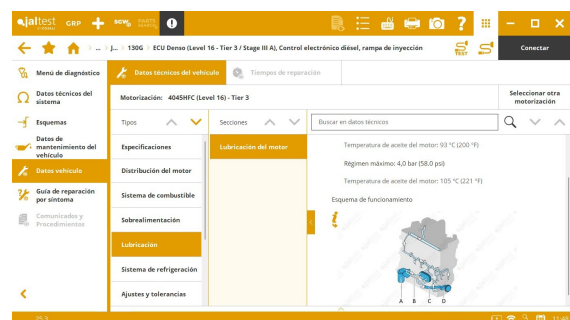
jaltest GRP SGW

j... 130G ECU Denso (Level 16 - Tier 3 / Stage III A), Control electrónico diésel, rampa de inyección

Conectar

Menú de diagnóstico

Datos técnicos del sistema

Esquemas

Datos de mantenimiento del vehículo

Datos vehículo

Guía de reparación por síntoma

Comunicados y Procedimientos

Datos técnicos del vehículo

Tiempos de reparación

Motorización: 4045HFC (Level 16) - Tier 3

Seleccionar otra motorización

Tipos

Secciones

Buscar en datos técnicos

Especificaciones

Distribución del motor

Sistema de combustible

Sobrealimentación

Lubricación

Sistema de refrigeración

Ajustes y tolerancias

Lubricación del motor

Temperatura de aceite del motor: 93 °C (200 °F)

Régimen máximo: 4,0 bar (58.0 psi)

Temperatura de aceite del motor: 105 °C (221 °F)

Esquema de funcionamiento

A B C D

20.3

11:29